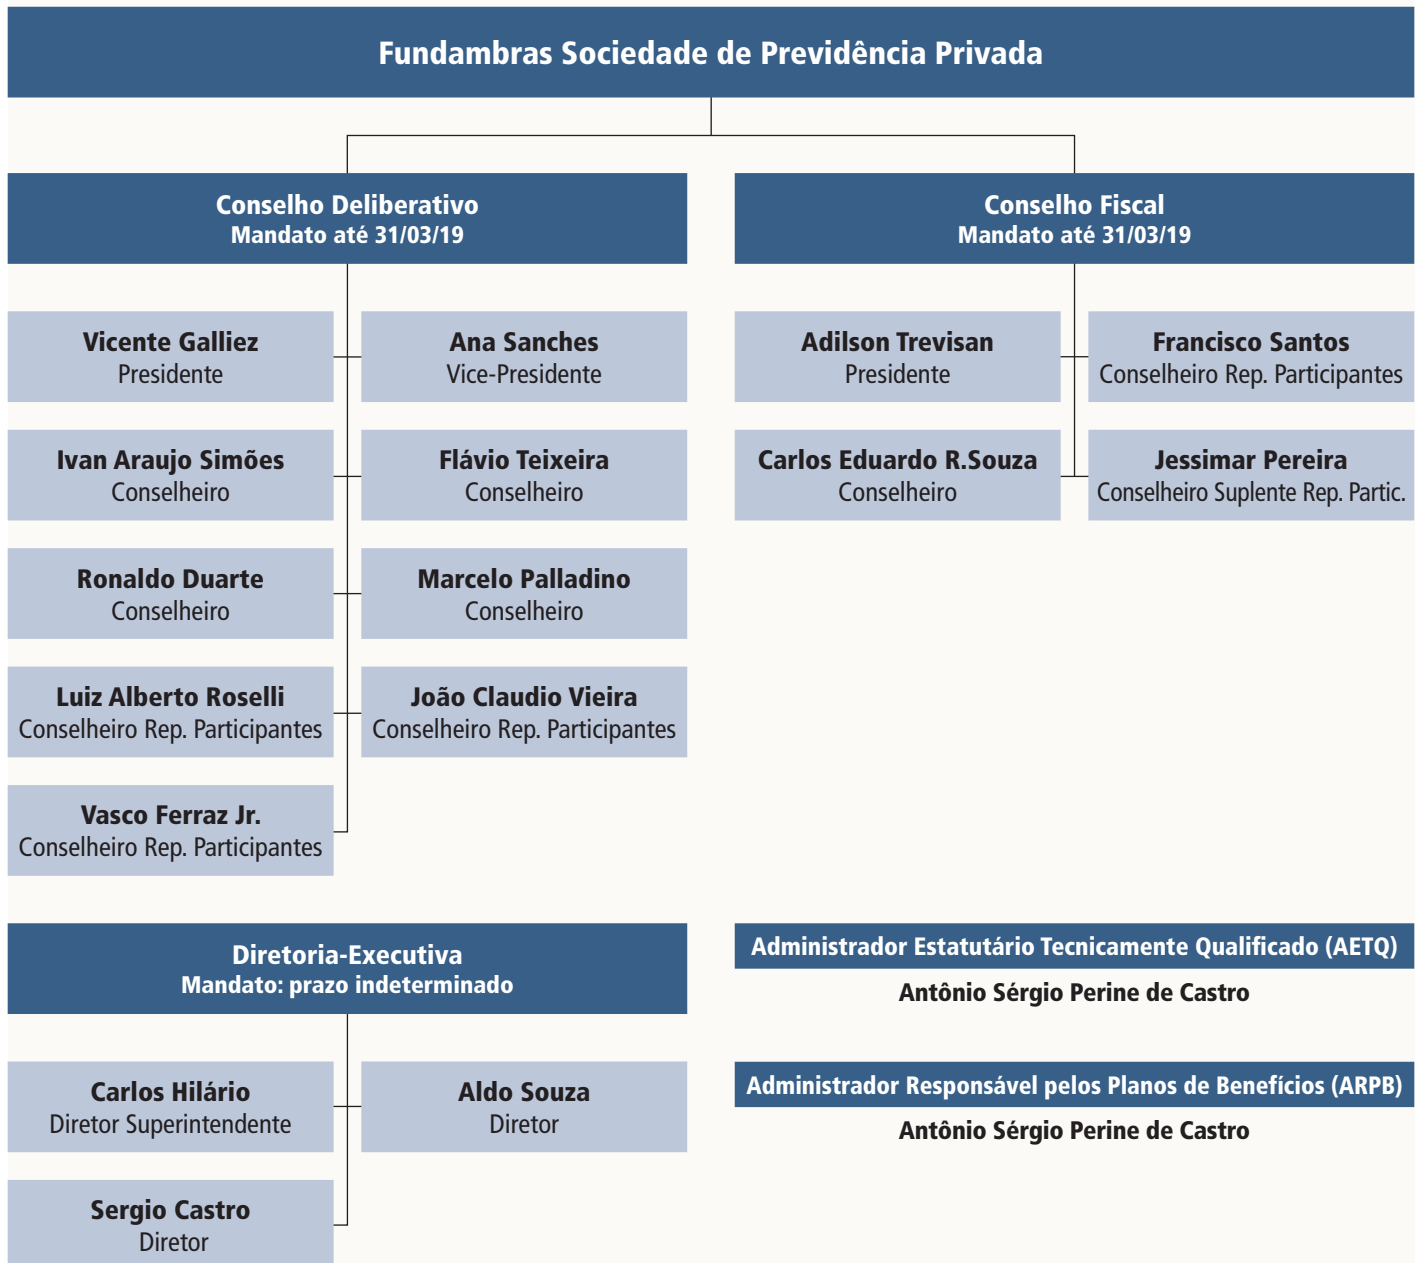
Fundambras Sociedade de Previdência Privada

Conselho Deliberativo
Mandato até 31/03/19

Vicente Galliez
Presidente

Ana Sanches
Vice-Presidente

Ivan Araujo Simões
Conselheiro

Flávio Teixeira
Conselheiro

Ronaldo Duarte
Conselheiro

Marcelo Palladino
Conselheiro

Luiz Alberto Roselli
Conselheiro Rep. Participantes

João Claudio Vieira
Conselheiro Rep. Participantes

Vasco Ferraz Jr.
Conselheiro Rep. Participantes

Conselho Fiscal
Mandato até 31/03/19

Adilson Trevisan
Presidente

Francisco Santos
Conselheiro Rep. Participantes

Carlos Eduardo R.Souza
Conselheiro

Jessimar Pereira
Conselheiro Suplente Rep. Partic.

Diretoria-Executiva
Mandato: prazo indeterminado

Carlos Hilário
Diretor Superintendente

Aldo Souza
Diretor

Sergio Castro
Diretor

Administrador Estatutário Tecnicamente Qualificado (AETQ)
Antônio Sérgio Perine de Castro

Administrador Responsável pelos Planos de Benefícios (ARPB)
Antônio Sérgio Perine de Castro